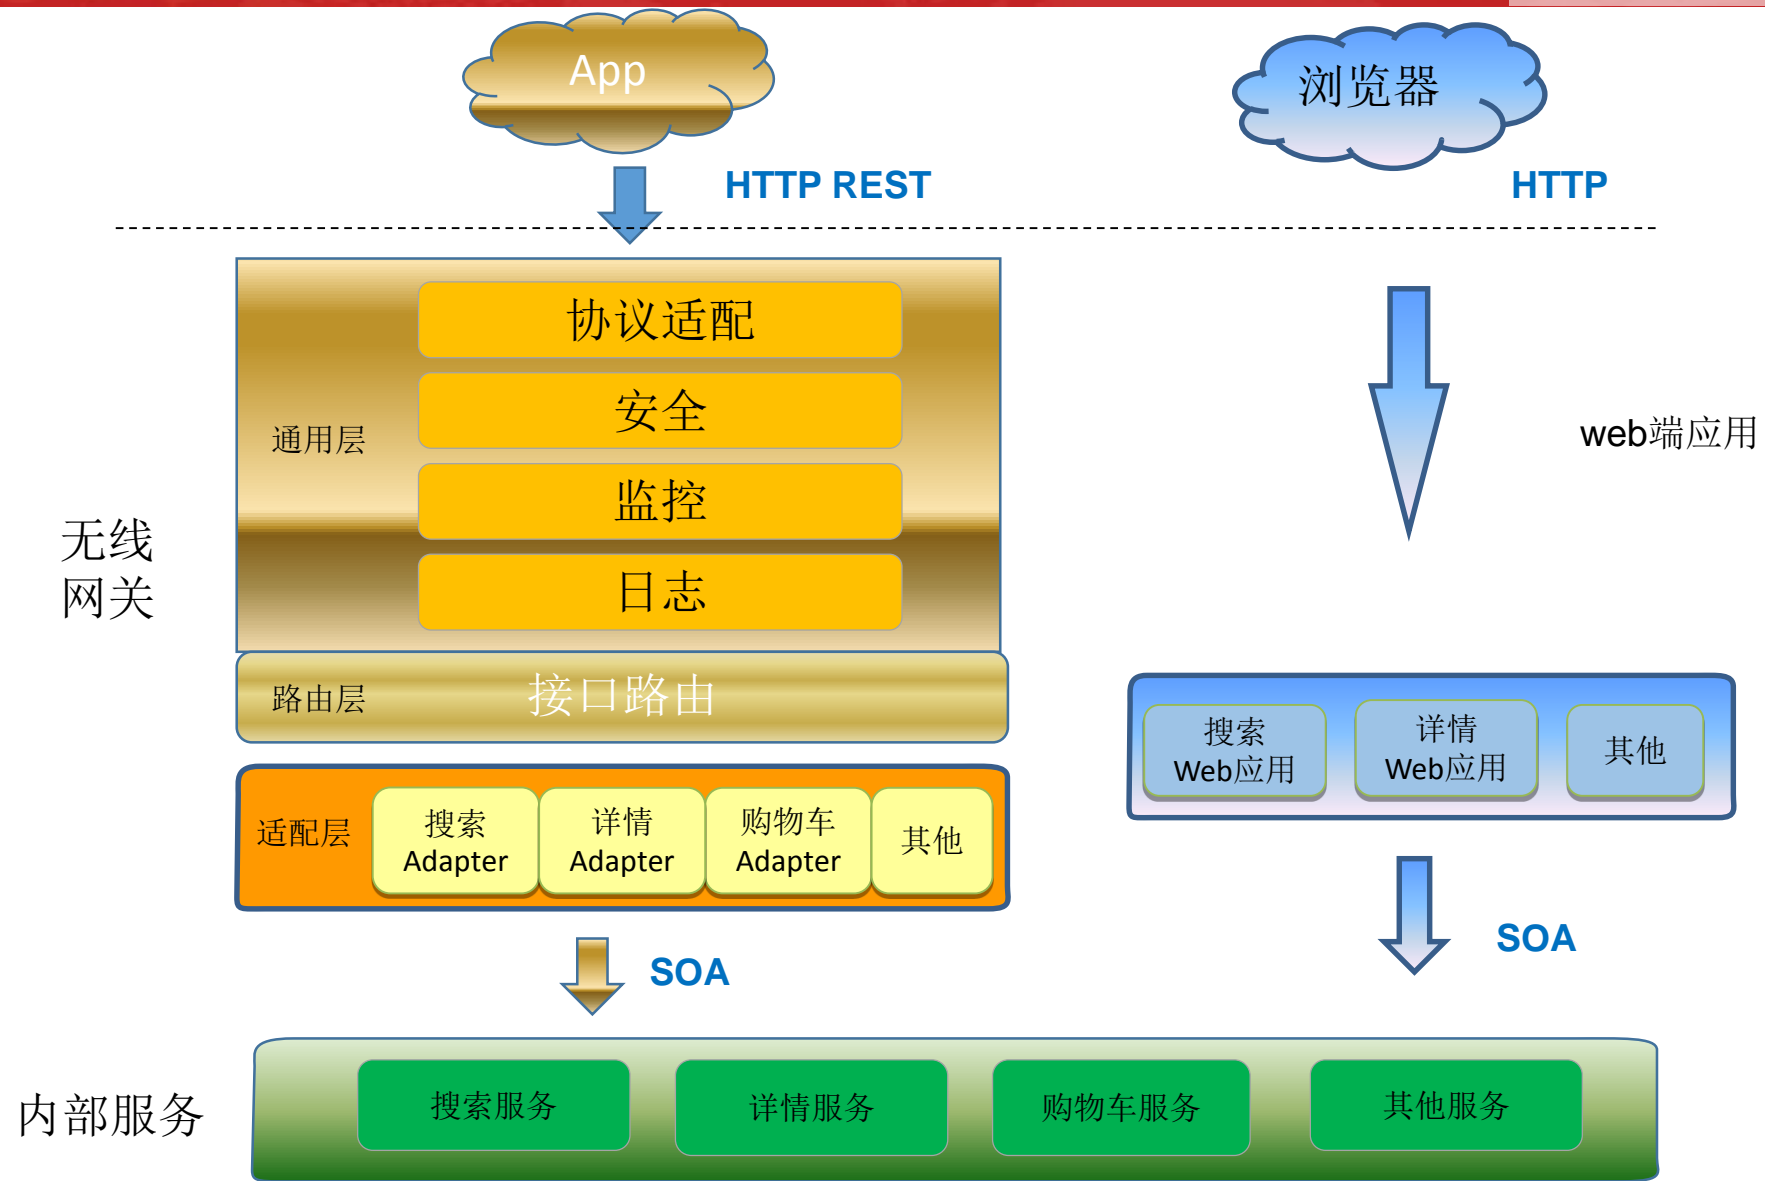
App

浏览器

HTTP REST

HTTP

无线网关

通用层

协议适配

安全

监控

日志

web端应用

路由层

接口路由

搜索 Web应用

详情 Web应用

其他

适配层

搜索 Adapter

详情 Adapter

购物车 Adapter

其他

SOA

SOA

内部服务

搜索服务

详情服务

购物车服务

其他服务